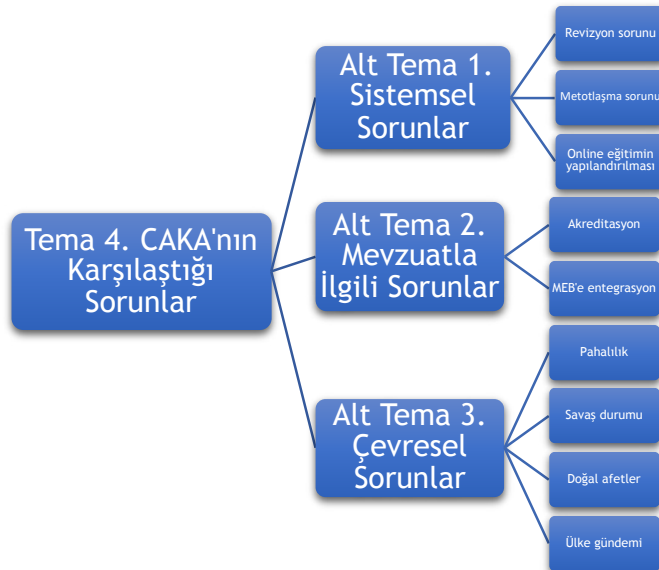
Tema 4. CAKA'nın Karşılaştığı Sorunlar

Alt Tema 1. Sistemsel Sorunlar

Revizyon sorunu

Metotlaşma sorunu

Online eğitimin yapılandırılması

Alt Tema 2. Mevzuatla İlgili Sorunlar

Akreditasyon

MEB'e entegrasyon

Alt Tema 3. Çevresel Sorunlar

Pahalılık

Savaş durumu

Doğal afetler

Ülke gündemi